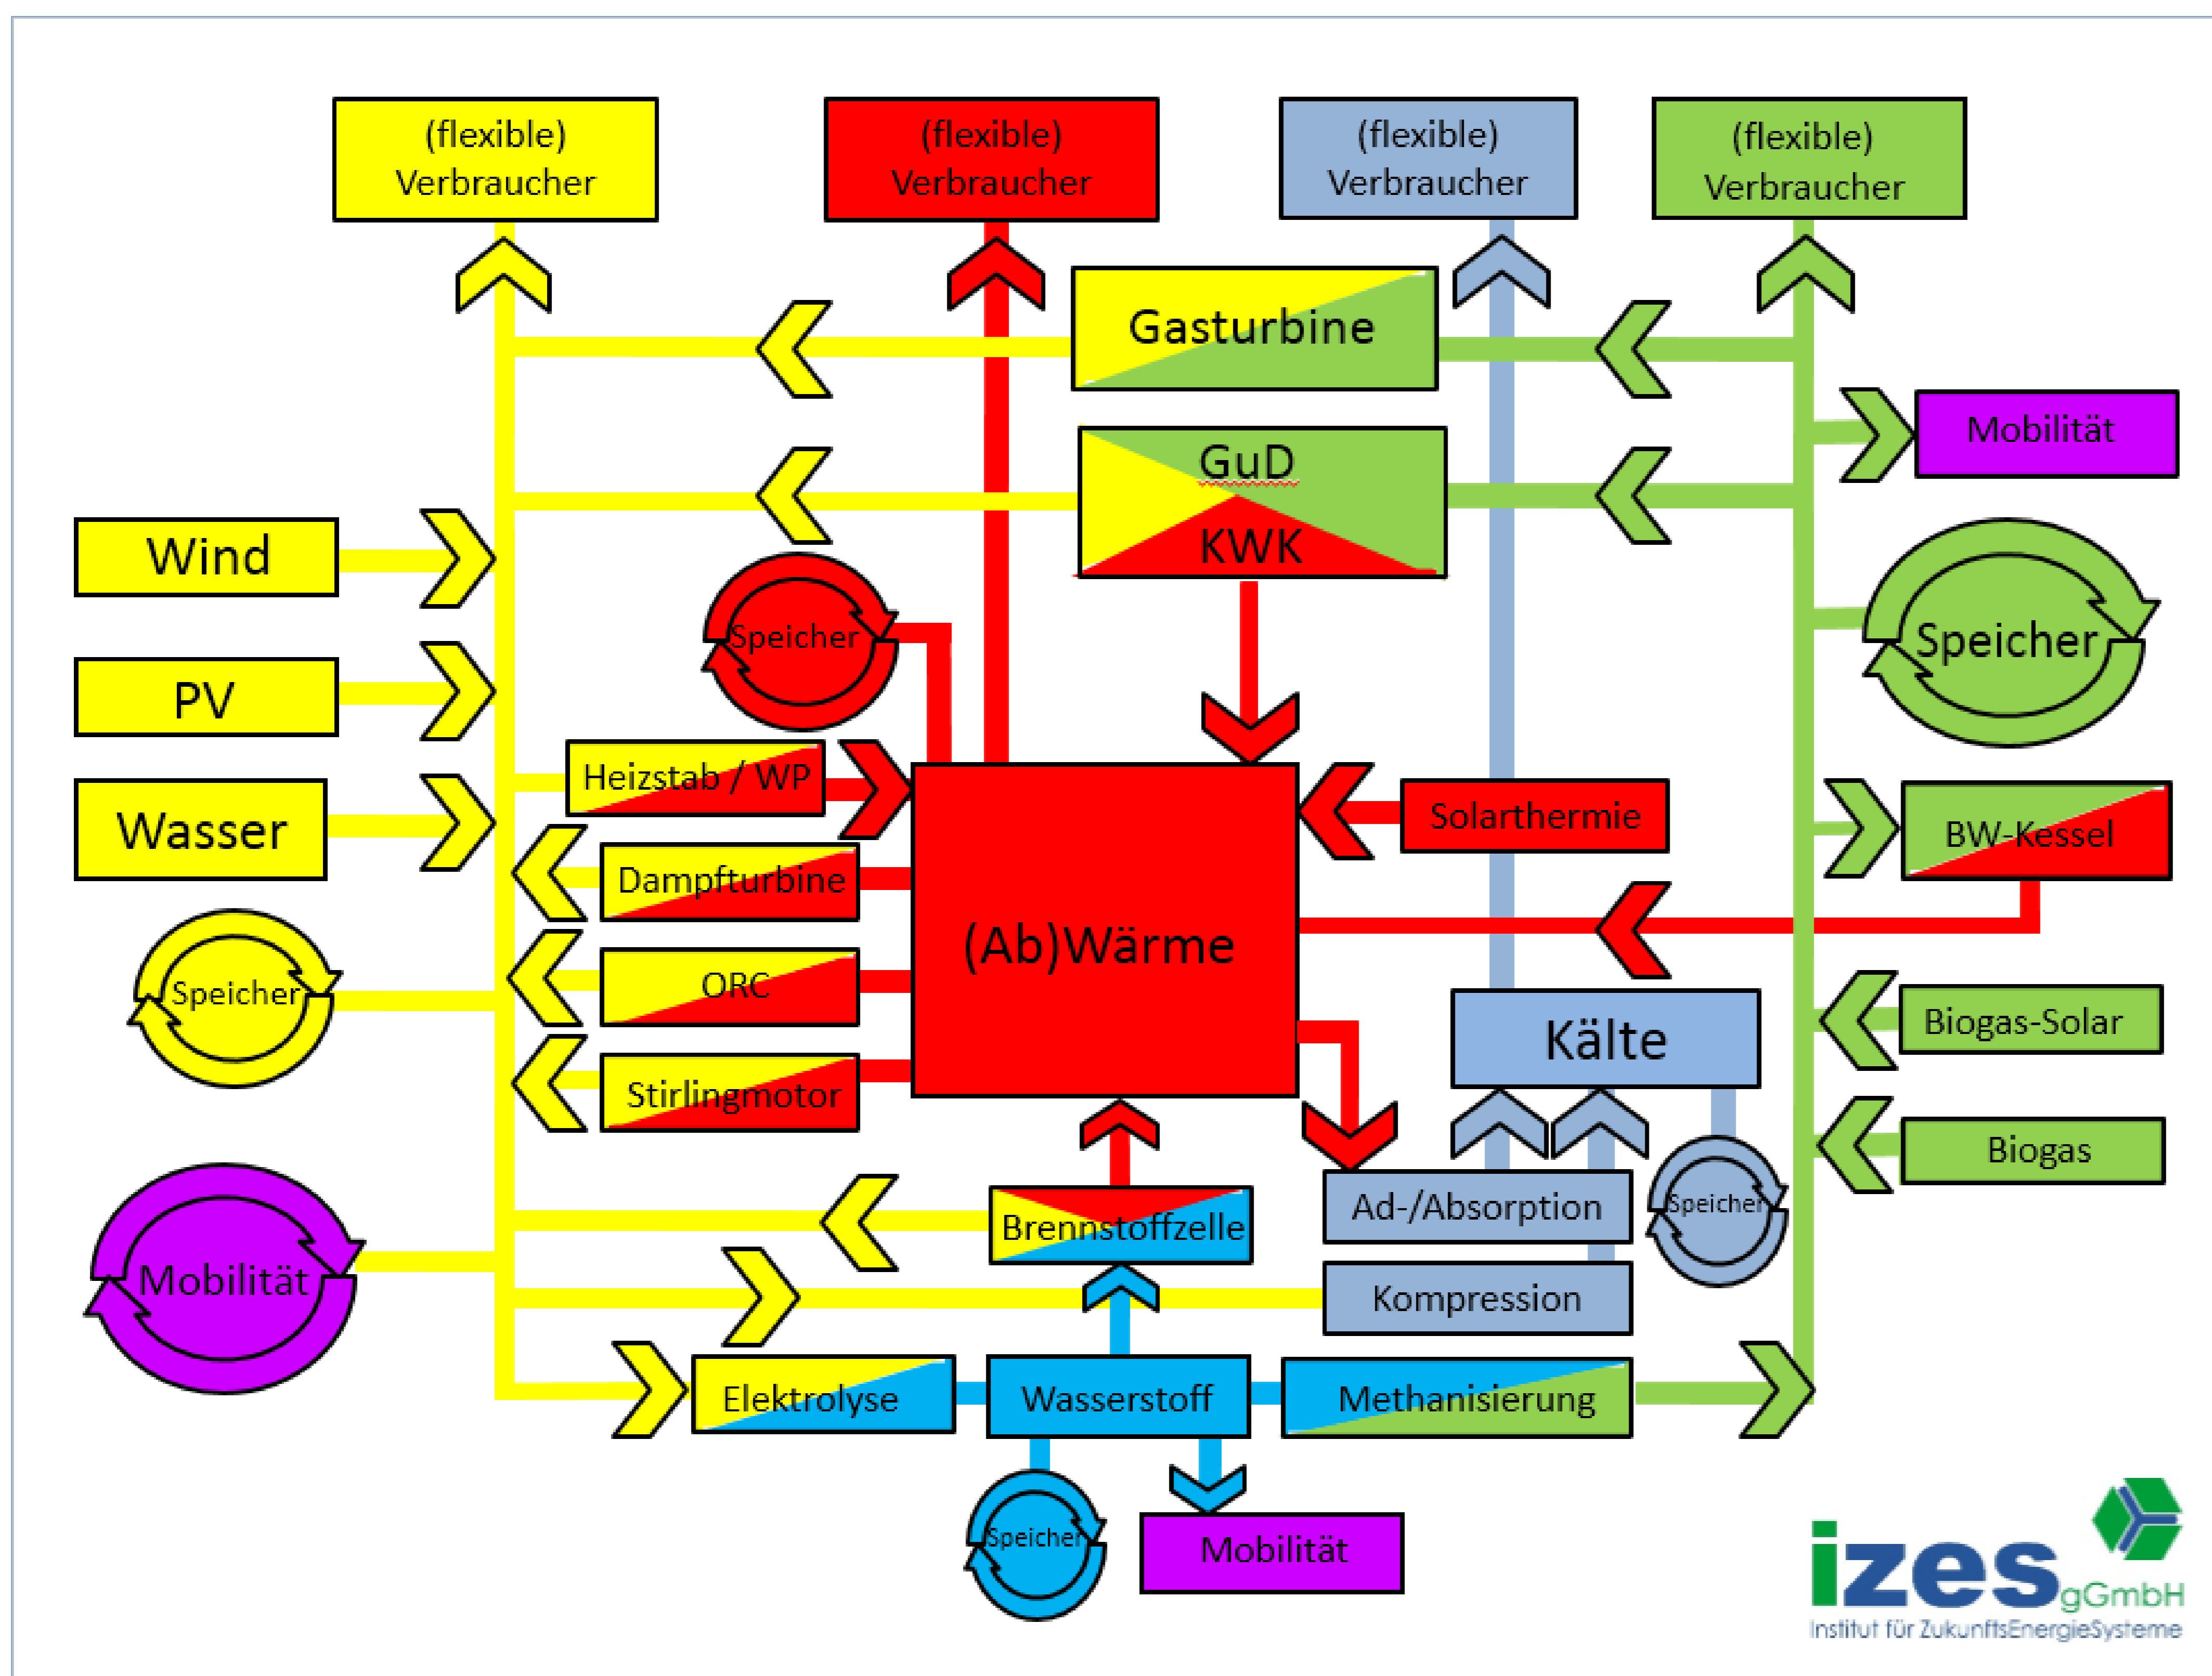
(flexible) Verbraucher

(flexible) Verbraucher

(flexible) Verbraucher

(flexible) Verbraucher

Gasturbine

Mobilität

GuD

KWK

Wind

PV

Wasser

Speicher

Speicher

Heizstab / WP

Solarthermie

Dampfturbine

BW-Kessel

(Ab)Wärme

Speicher

ORC

Kälte

Biogas-Solar

Stirlingmotor

Biogas

Mobilität

Brennstoffzelle

Ad-/Absorption

Speicher

Kompression

Elektrolyse

Wasserstoff

Methanisierung

Speicher

Mobilität

izes gGmbH
Institut für ZukunftsEnergieSysteme